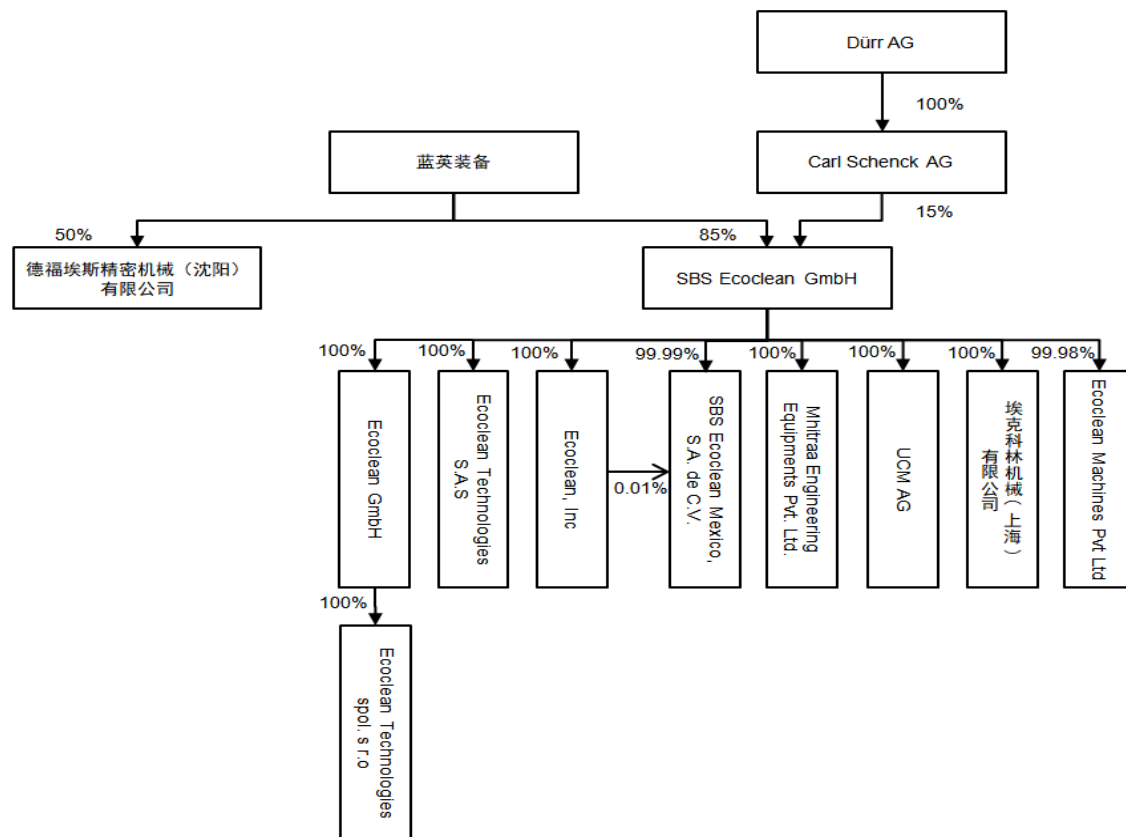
Dürr AG

100%

蓝英装备

Carl Schenck AG

15%

50%

85%

德福埃斯精密机械（沈阳）有限公司

SBS Ecoclean GmbH

100%

100%

100%

99.99%

100%

100%

100%

99.98%

Ecoclean GmbH

Ecoclean Technologies S.A.S

Ecoclean, Inc

0.01%

SBS Ecoclean Mexico, S.A. de C.V.

Mhitraa Engineering Equipments Pvt. Ltd.

UCM AG

埃克科林机械（上海）有限公司

Ecoclean Machines Pvt Ltd

100%

Ecoclean Technologies spol. s r.o